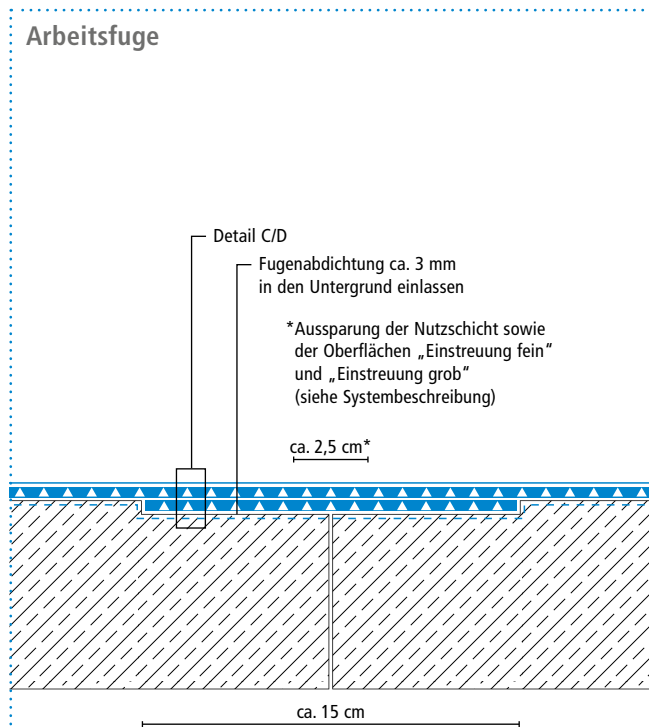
Arbeitsfuge

Detail C/D

Fugenabdichtung ca. 3 mm in den Untergrund einlassen

*Aussparung der Nutzschicht sowie der Oberflächen „Einstreuung fein" und „Einstreuung grob" (siehe Systembeschreibung)

ca. 2,5 cm*

ca. 15 cm